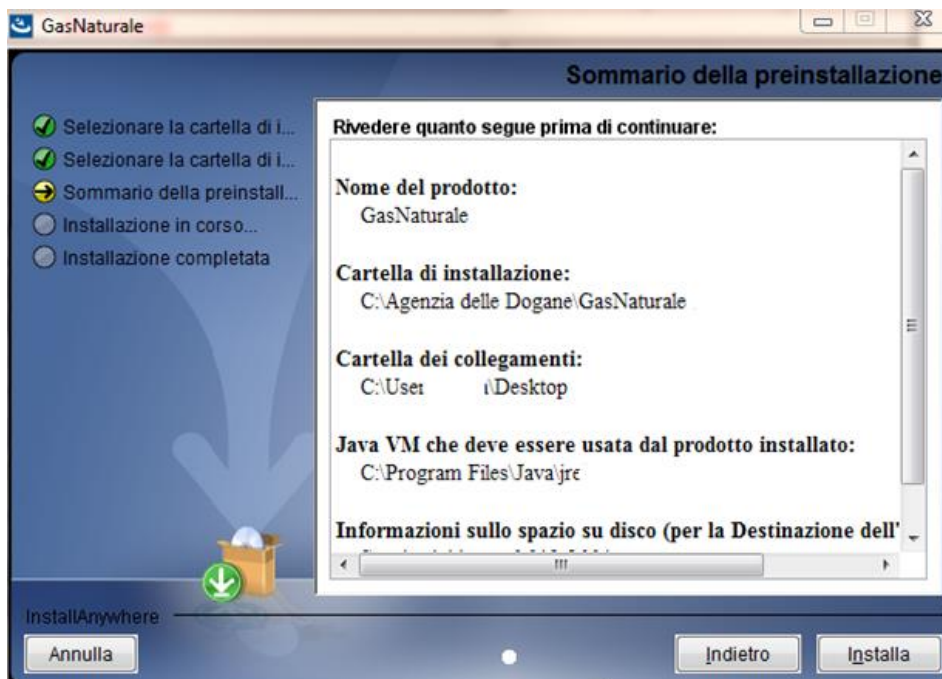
GasNaturale

Sommario della preinstallazione

Selezionare la cartella di i...
Selezionare la cartella di i...
Sommario della preinstall...
Installazione in corso...
Installazione completata

Rivedere quanto segue prima di continuare:

Nome del prodotto:
GasNaturale

Cartella di installazione:
C:\Agenzia delle Dogane\GasNaturale

Cartella dei collegamenti:
C:\User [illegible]\Desktop

Java VM che deve essere usata dal prodotto installato:
C:\Program Files\Java\jre

Informazioni sullo spazio su disco (per la Destinazione dell'
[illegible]

InstallAnywhere

Annulla

Indietro

Installa